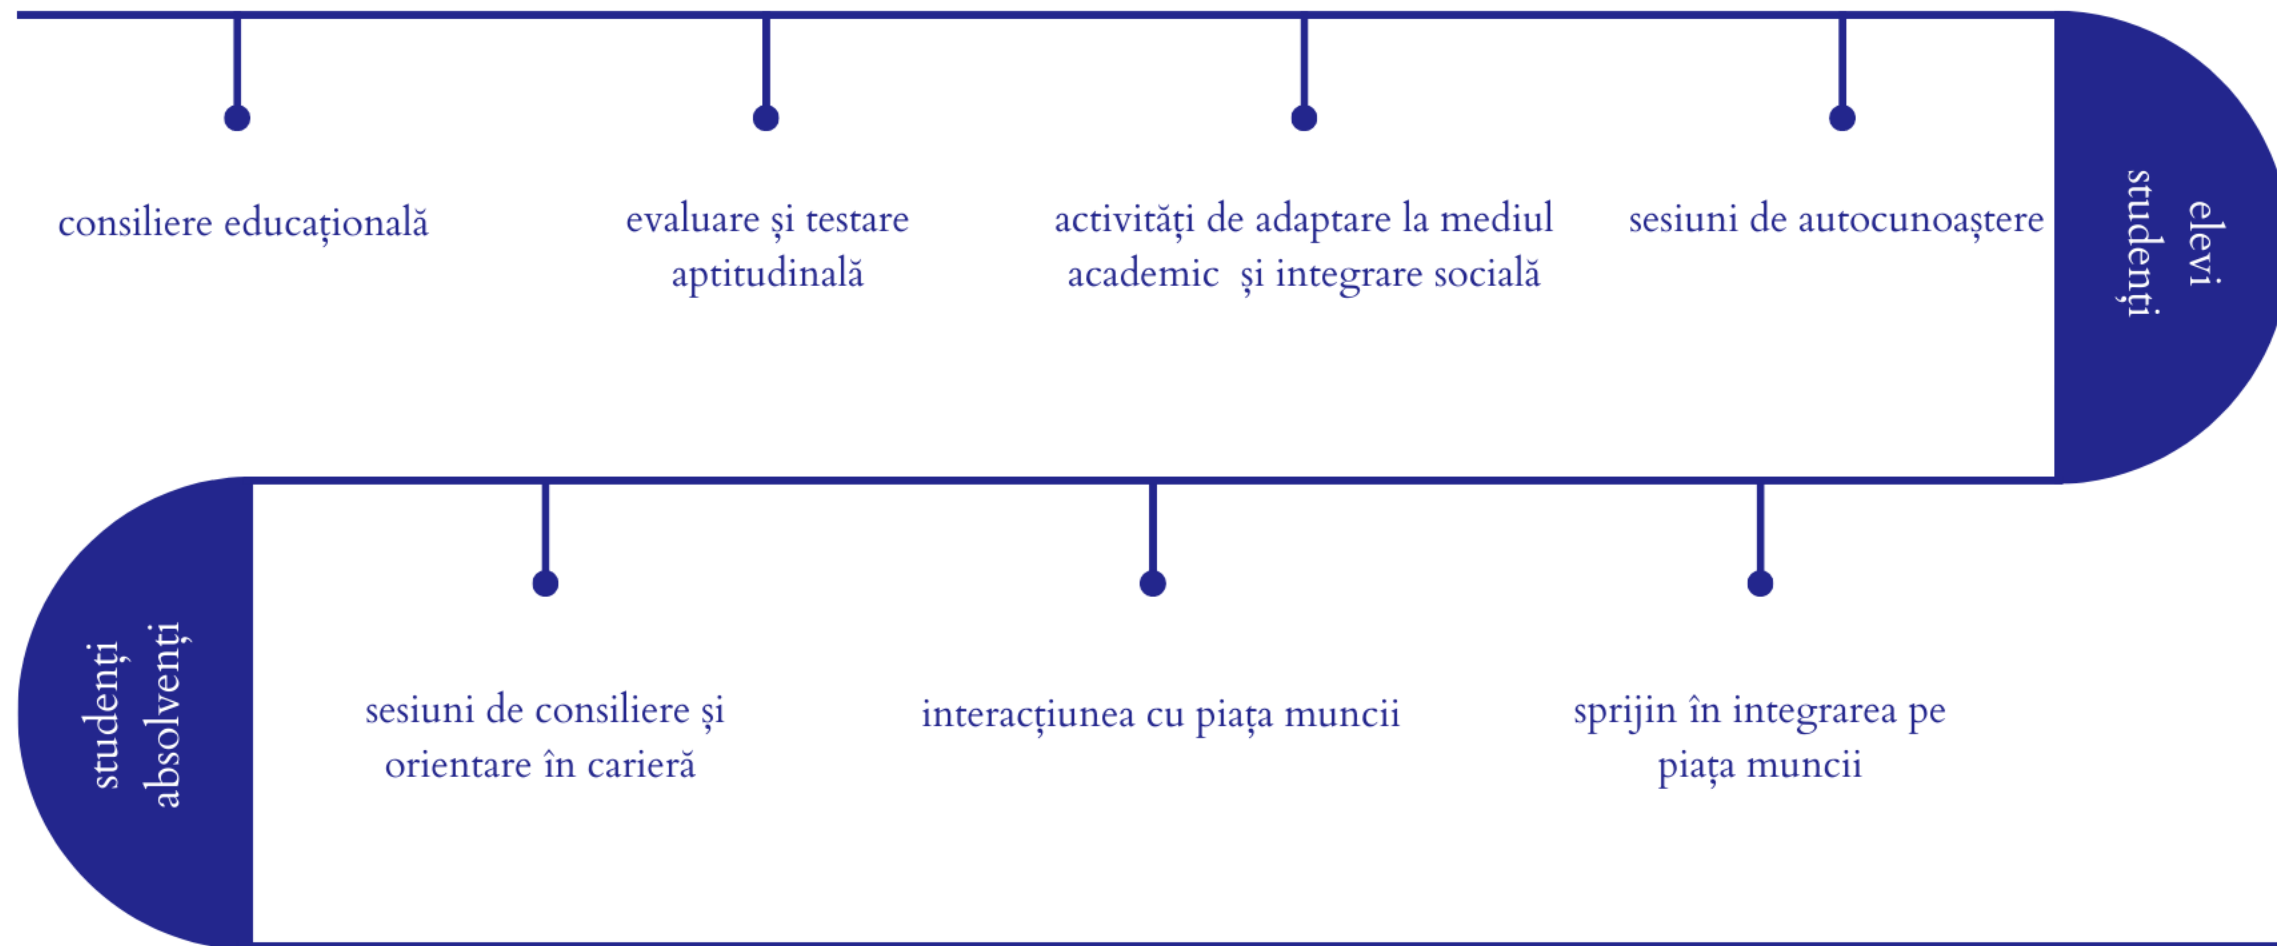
consiliere educațională

evaluare și testare aptitudinală

activități de adaptare la mediul academic și integrare socială

sesiuni de autocunoaștere

elevi
studenți

studenți
absolvenți

sesiuni de consiliere și orientare în carieră

interacțiunea cu piața muncii

sprijin în integrarea pe piața muncii